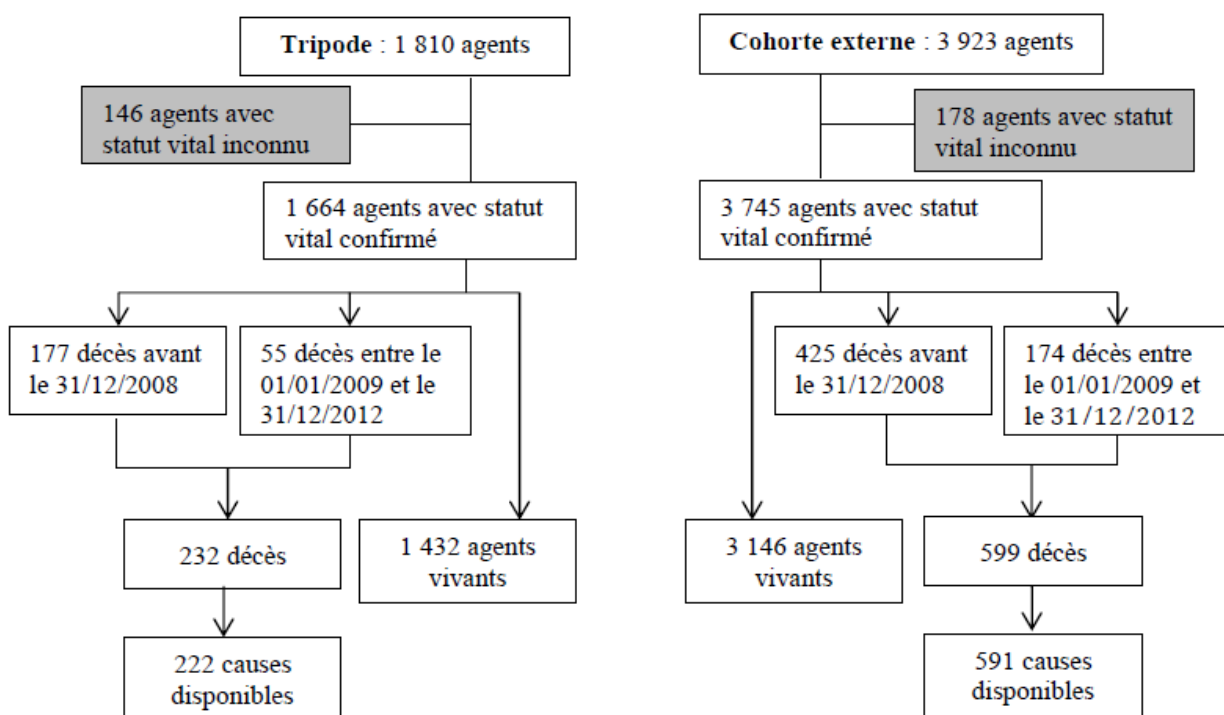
**Tripode** : 1 810 agents

146 agents avec statut vital inconnu

1 664 agents avec statut vital confirmé

177 décès avant le 31/12/2008

55 décès entre le 01/01/2009 et le 31/12/2012

232 décès

1 432 agents vivants

222 causes disponibles

**Cohorte externe** : 3 923 agents

178 agents avec statut vital inconnu

3 745 agents avec statut vital confirmé

425 décès avant le 31/12/2008

174 décès entre le 01/01/2009 et le 31/12/2012

3 146 agents vivants

599 décès

591 causes disponibles